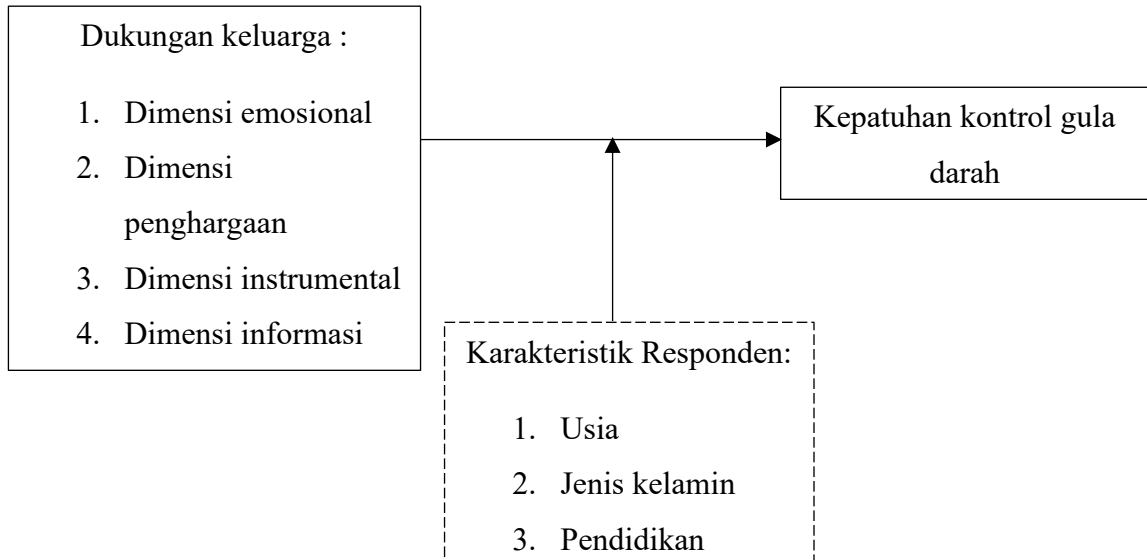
Dukungan keluarga :

1. Dimensi emosional
2. Dimensi penghargaan
3. Dimensi instrumental
4. Dimensi informasi

Kepatuhan kontrol gula darah

Karakteristik Responden:

1. Usia
2. Jenis kelamin
3. Pendidikan